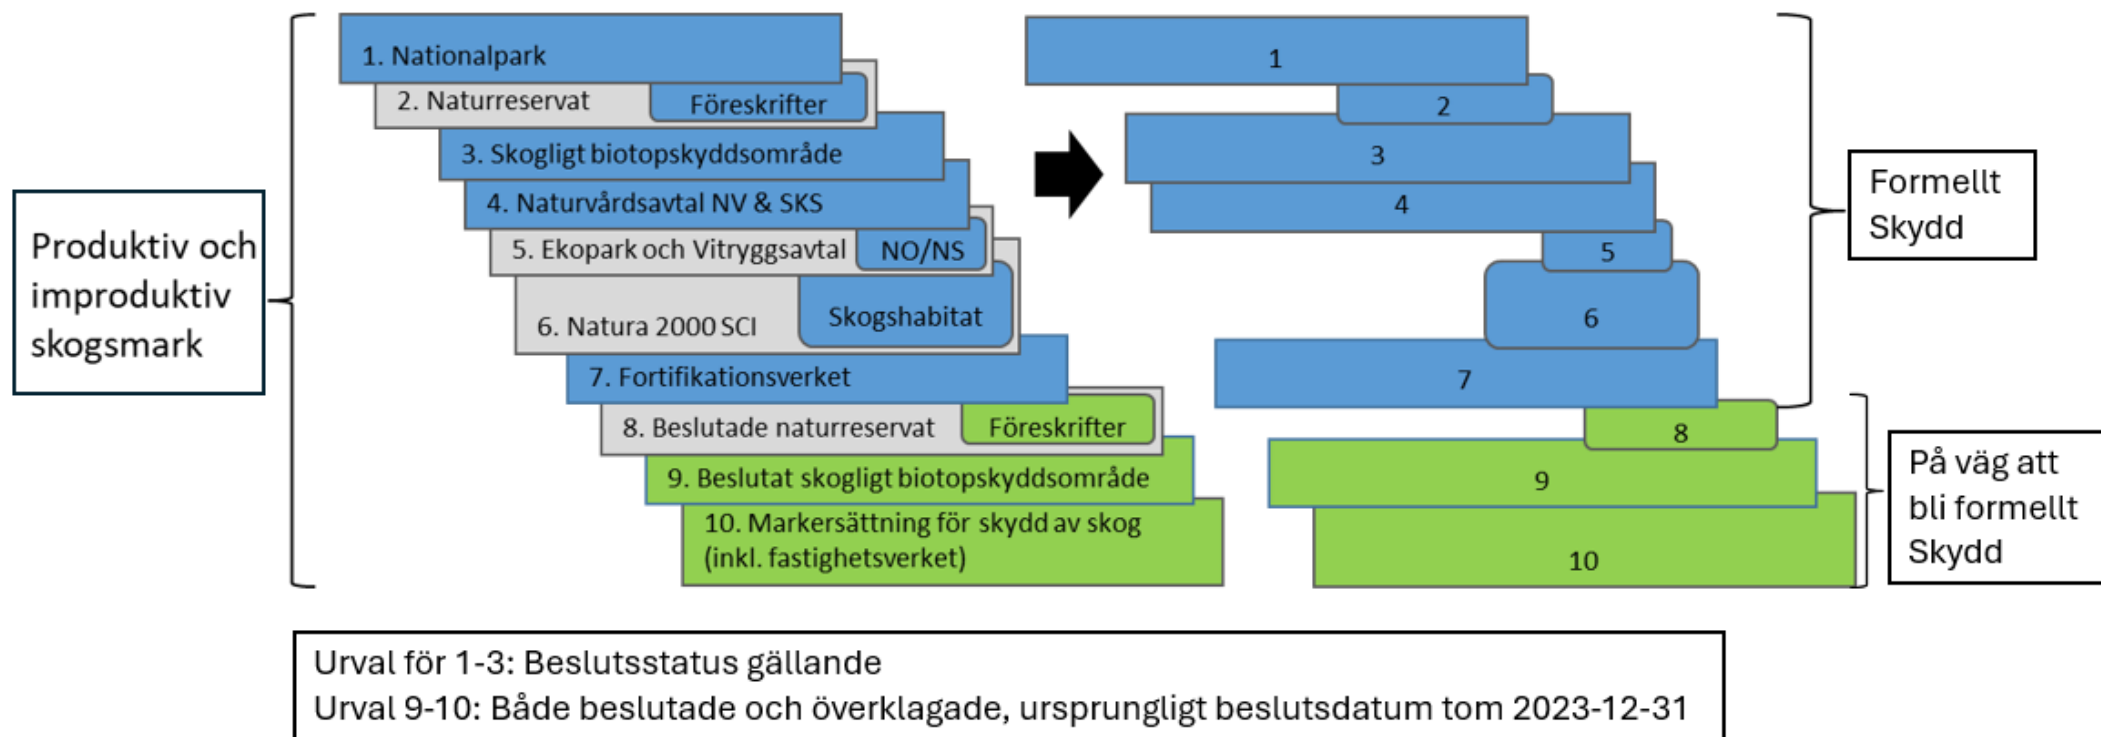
Produktiv och improduktiv skogsmark

1. Nationalpark

2. Naturreservat

Föreskrifter

3. Skogligt biotopskyddsområde

4. Naturvårdsavtal NV & SKS

5. Ekopark och Vitryggsavtal

NO/NS

6. Natura 2000 SCI

Skogshabitat

7. Fortifikationsverket

8. Beslutade naturreservat

Föreskrifter

9. Beslutat skogligt biotopskyddsområde

10. Markersättning för skydd av skog (inkl. fastighetsverket)

1

2

3

4

5

6

7

8

9

10

Formellt Skydd

På väg att bli formellt Skydd

Urval för 1-3: Beslutsstatus gällande
Urval 9-10: Både beslutade och överklagade, ursprungligt beslutsdatum tom 2023-12-31